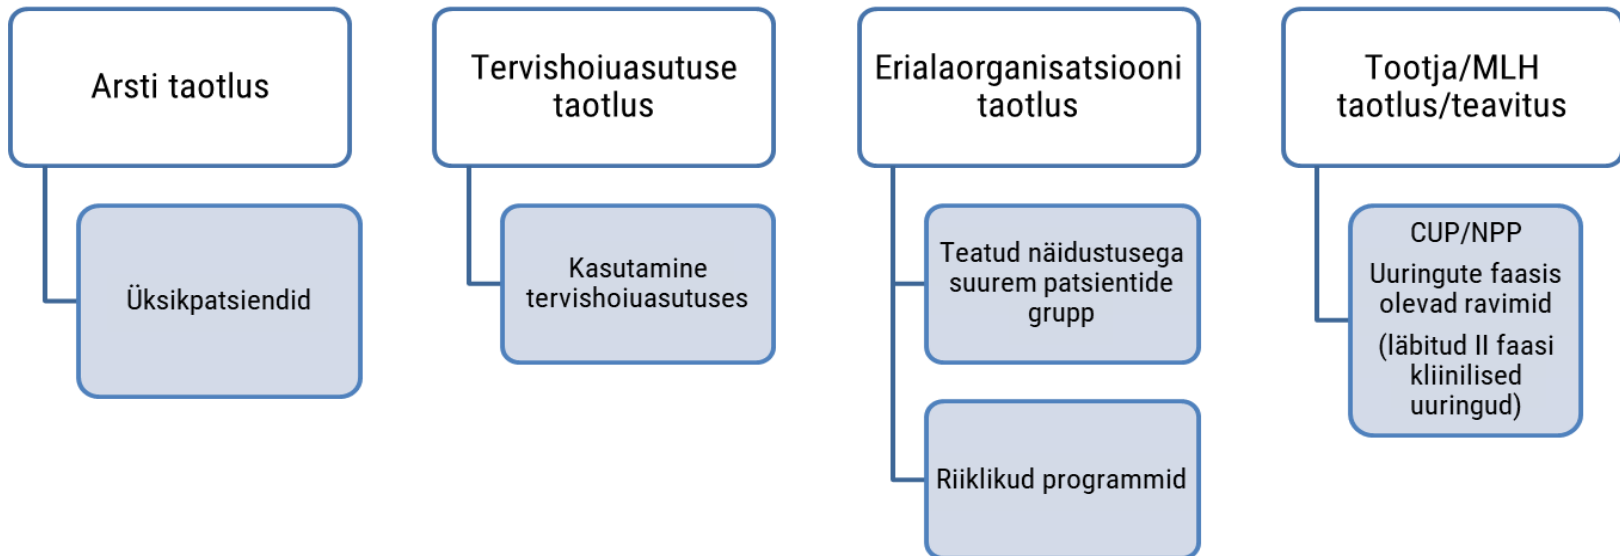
Arsti taotlus

Üksikpatsiendid

Tervishoiuasutuse taotlus

Kasutamine tervishoiuasutuses

Erialaorganisatsiooni taotlus

Teatud näidustusega suurem patsientide grupp

Riiklikud programmid

Tootja/MLH taotlus/teavitus

CUP/NPP

Uuringute faasis olevad ravimid

(läbitud II faasi kliinilised uuringud)